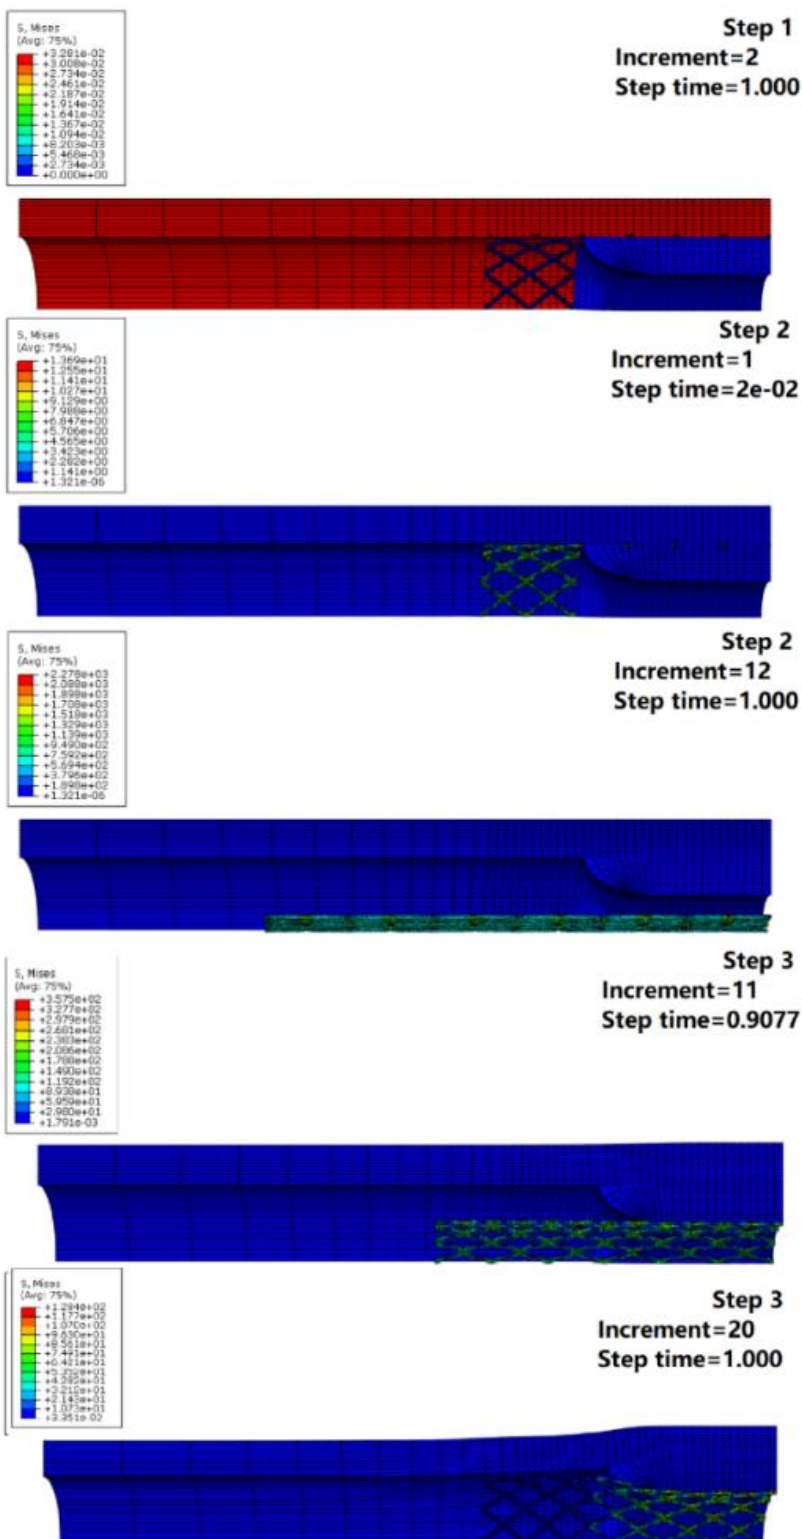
S, Mises
(Avg: 75%)
+3.281e-02
+3.008e-02
+2.734e-02
+2.461e-02
+2.187e-02
+1.914e-02
+1.641e-02
+1.367e-02
+1.094e-02
+8.203e-03
+5.468e-03
+2.734e-03
+0.000e+00

Step 1
Increment=2
Step time=1.000

S, Mises
(Avg: 75%)
+1.369e+01
+1.255e+01
+1.141e+01
+1.027e+01
+9.129e+00
+7.988e+00
+6.847e+00
+5.706e+00
+4.565e+00
+3.423e+00
+2.282e+00
+1.141e+00
+1.321e-06

Step 2
Increment=1
Step time=2e-02

S, Mises
(Avg: 75%)
+2.278e+03
+2.088e+03
+1.898e+03
+1.708e+03
+1.518e+03
+1.329e+03
+1.139e+03
+9.490e+02
+7.592e+02
+5.694e+02
+3.796e+02
+1.898e+02
+1.321e-06

Step 2
Increment=12
Step time=1.000

S, Mises
(Avg: 75%)
+3.575e+02
+3.277e+02
+2.979e+02
+2.681e+02
+2.383e+02
+2.086e+02
+1.788e+02
+1.490e+02
+1.192e+02
+8.938e+01
+5.959e+01
+2.980e+01
+1.791e-03

Step 3
Increment=11
Step time=0.9077

S, Mises
(Avg: 75%)
+1.284e+02
+1.177e+02
+1.070e+02
+9.630e+01
+8.561e+01
+7.491e+01
+6.421e+01
+5.351e+01
+4.282e+01
+3.212e+01
+2.143e+01
+1.073e+01
+3.351e-02

Step 3
Increment=20
Step time=1.000